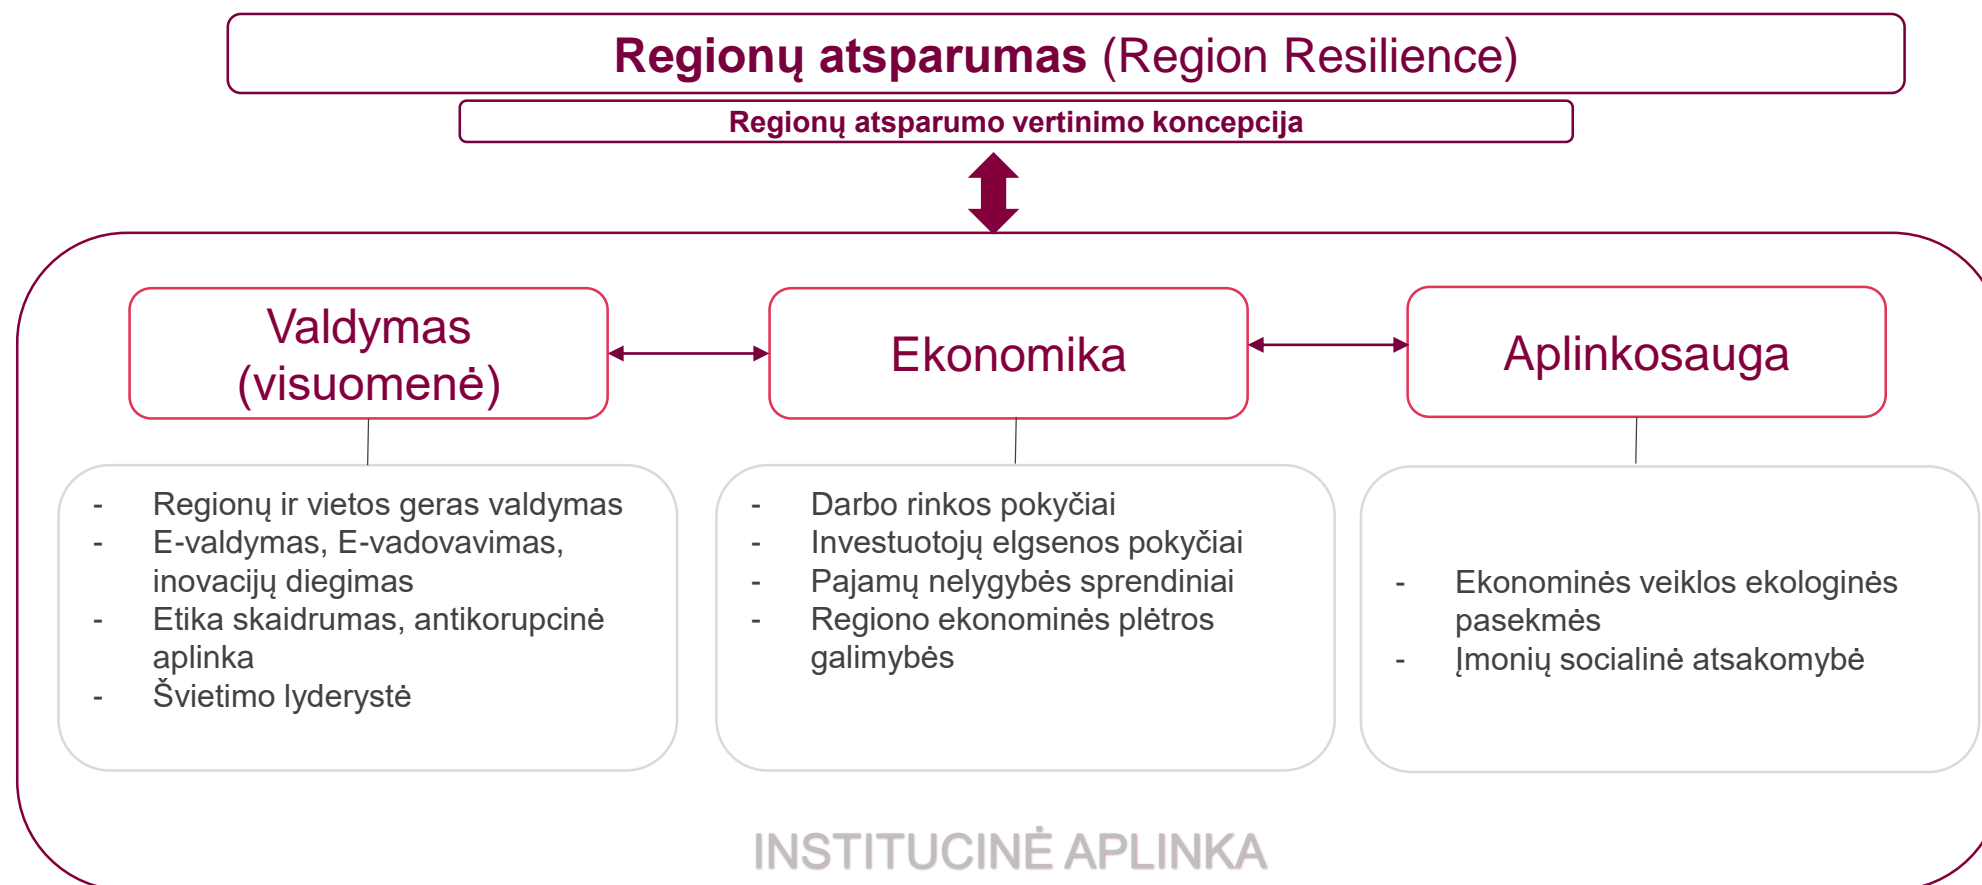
Regionų atsparumas (Region Resilience)

Regionų atsparumo vertinimo koncepcija

Valdymas (visuomenė)

Ekonomika

Aplinkosauga

- Regionų ir vietos geras valdymas
- E-valdymas, E-vadovavimas, inovacijų diegimas
- Etika skaidrumas, antikorupcinė aplinka
- Švietimo lyderystė

- Darbo rinkos pokyčiai
- Investuotojų elgsenos pokyčiai
- Pajamų nelygybės sprendiniai
- Regiono ekonominės plėtros galimybės

- Ekonominės veiklos ekologinės pasekmės
- Įmonių socialinė atsakomybė

INSTITUCINĖ APLINKA